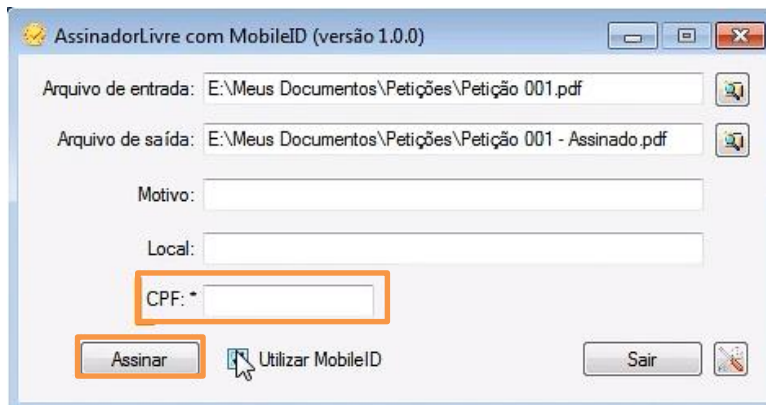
AssinadorLivre com MobileID (versão 1.0.0)

Arquivo de entrada: E:\Meus Documentos\Petições\Petição 001.pdf

Arquivo de saída: E:\Meus Documentos\Petições\Petição 001 - Assinado.pdf

Motivo:

Local:

CPF: *

Assinar

Utilizar MobileID

Sair